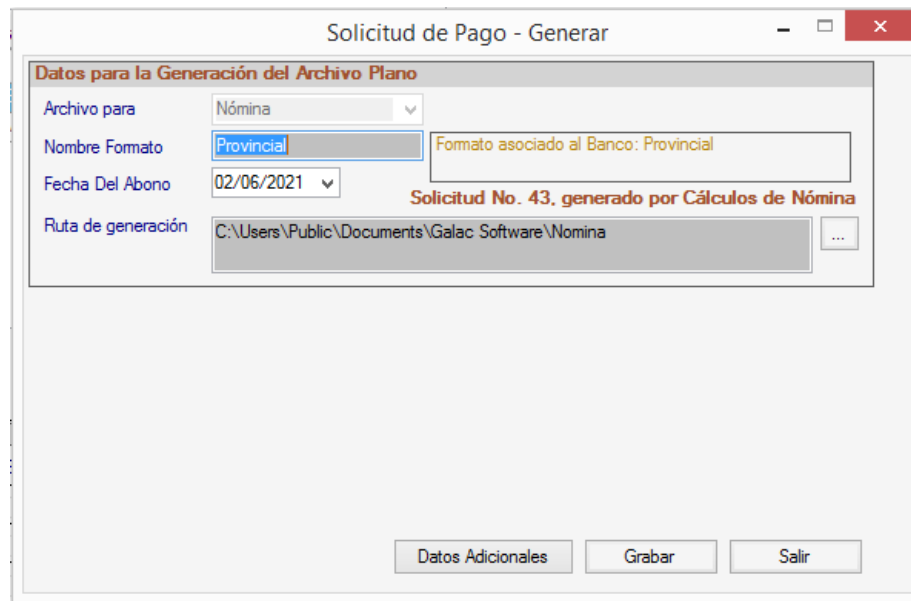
Solicitud de Pago - Generar

Datos para la Generación del Archivo Plano

Archivo para
Nómina

Nombre Formato
Provincial

Formato asociado al Banco: Provincial

Fecha Del Abono
02/06/2021

Solicitud No. 43, generado por Cálculos de Nómina

Ruta de generación
C:\Users\Public\Documents\Galac Software\Nomina

...

Datos Adicionales

Grabar

Salir